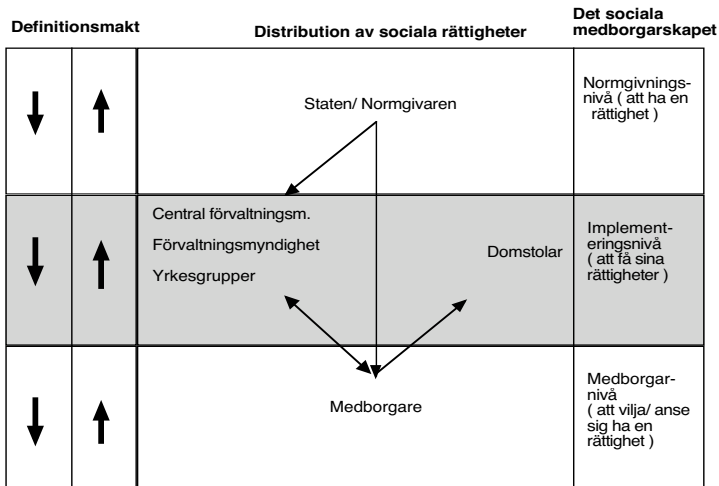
| Definitionsmakt | | Distribution av sociala rättigheter | Det sociala medborgarskapet |
|---|---|---|---|
| ↓ | ↑ | Staten/ Normgivaren | Normgivningsnivå ( att ha en rättighet ) |
| ↓ | ↑ | Central förvaltningsm. Förvaltningsmyndighet Yrkesgrupper Domstolar | Implementeringsnivå ( att få sina rättigheter ) |
| ↓ | ↑ | Medborgare | Medborgarnivå ( att vilja/ anse sig ha en rättighet ) |